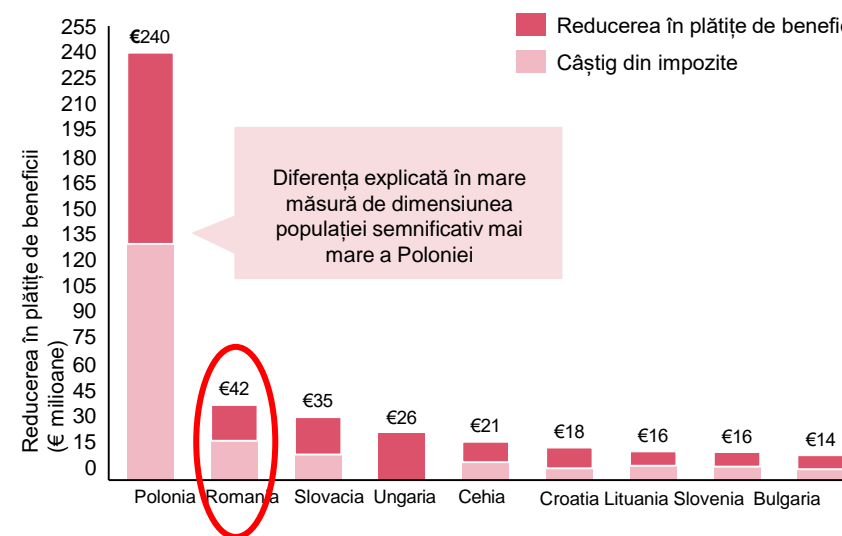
Reducerea în plățite de benefic
Câștig din impozite

255
240
225
210
195
180
165
150
135
120
105
90
75
60
45
30
15
0

Reducerea în plățite de beneficii (€ milioane)

€240
€42
€35
€26
€21
€18
€16
€16
€14

Diferența explicată în mare măsură de dimensiunea populației semnificativ mai mare a Poloniei

Polonia Romania Slovacia Ungaria Cehia Croatia Lituania Slovenia Bulgaria